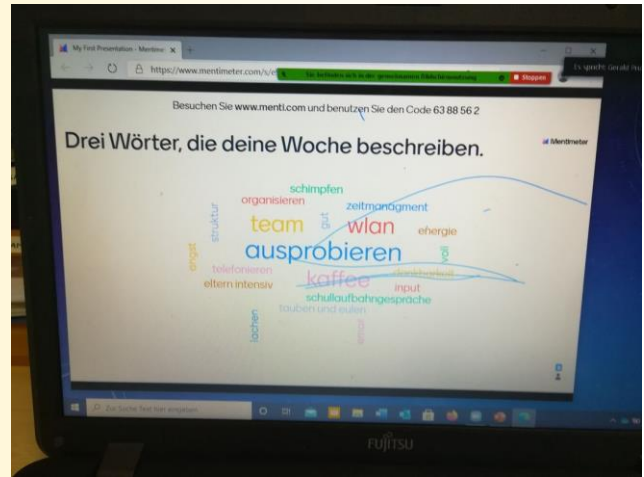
My First Presentation - Mentimeter

https://www.mentimeter.com/s/

Sie befinden sich in der gemeinsamen Bildschirmnutzung

Stoppen

Es spricht: Gerald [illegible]

Besuchen Sie www.menti.com und benutzen Sie den Code 63 88 56 2

Drei Wörter, die deine Woche beschreiben.

Mentimeter

schimpfen
organisieren
zeitmanagment
struktur
gut
team
wlan
energie
angst
ausprobieren
voll
telefonieren
kaffee
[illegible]
eltern intensiv
input
schullaufbahngespräche
tauben und eulen
lachen
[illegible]

Zur Suche Text hier eingeben

FUJITSU